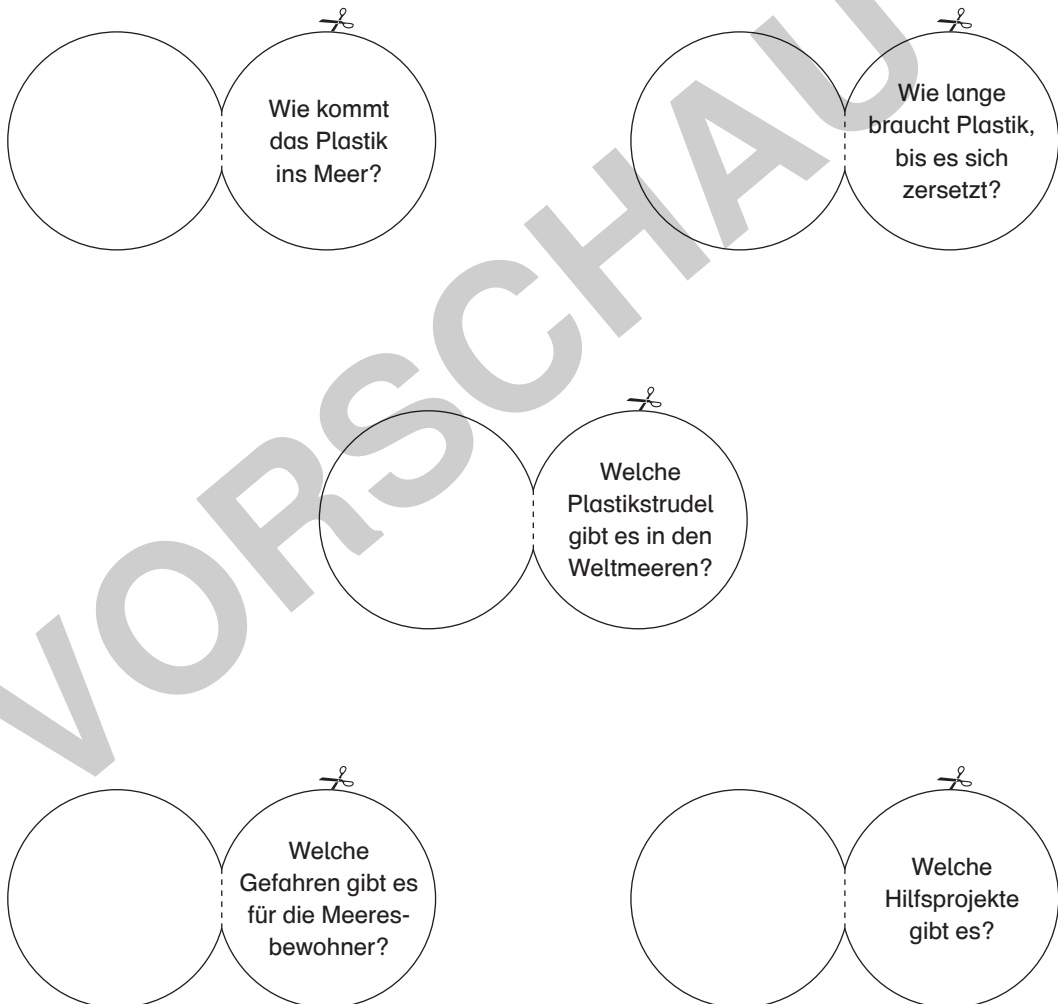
Wie kommt das Plastik ins Meer?

Wie lange braucht Plastik, bis es sich zersetzt?

VORSCHAU

Welche Plastikstrudel gibt es in den Weltmeeren?

Welche Gefahren gibt es für die Meeresbewohner?

Welche Hilfsprojekte gibt es?